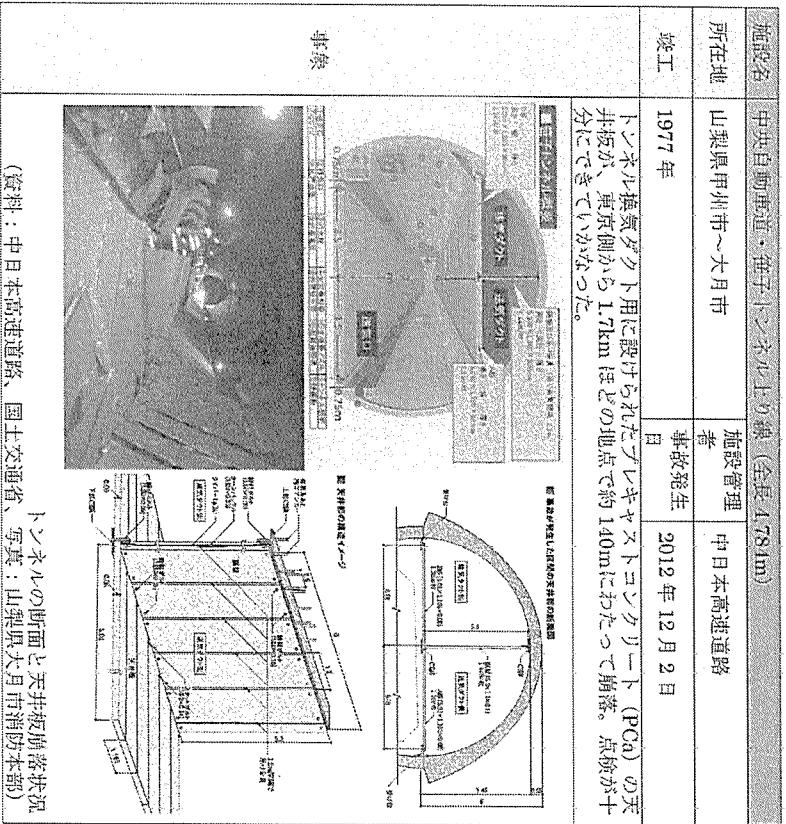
| 施設名 | 中央自動車道・笹子トンネル上り線（全長 4,784m） | | |
|---|---|---|---|
| 所在地 | 山梨県甲州市～大月市 | 施設管理者 | 中日本高速道路 |
| 竣工 | 1977 年 | 事故発生日 | 2012 年 12 月 2 日 |
| 事象 | トンネル換気ダクト用に設けられたプレキャストコンクリート（PCa）の天井板が、東京側から 1.7km ほどの地点で約 140m にわたって崩落。点検が十分にできていなかった。 | | |

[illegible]

トンネルの断面と天井板崩落状況
（資料：中日本高速道路、国土交通省、写真：山梨県大月市消防本部）